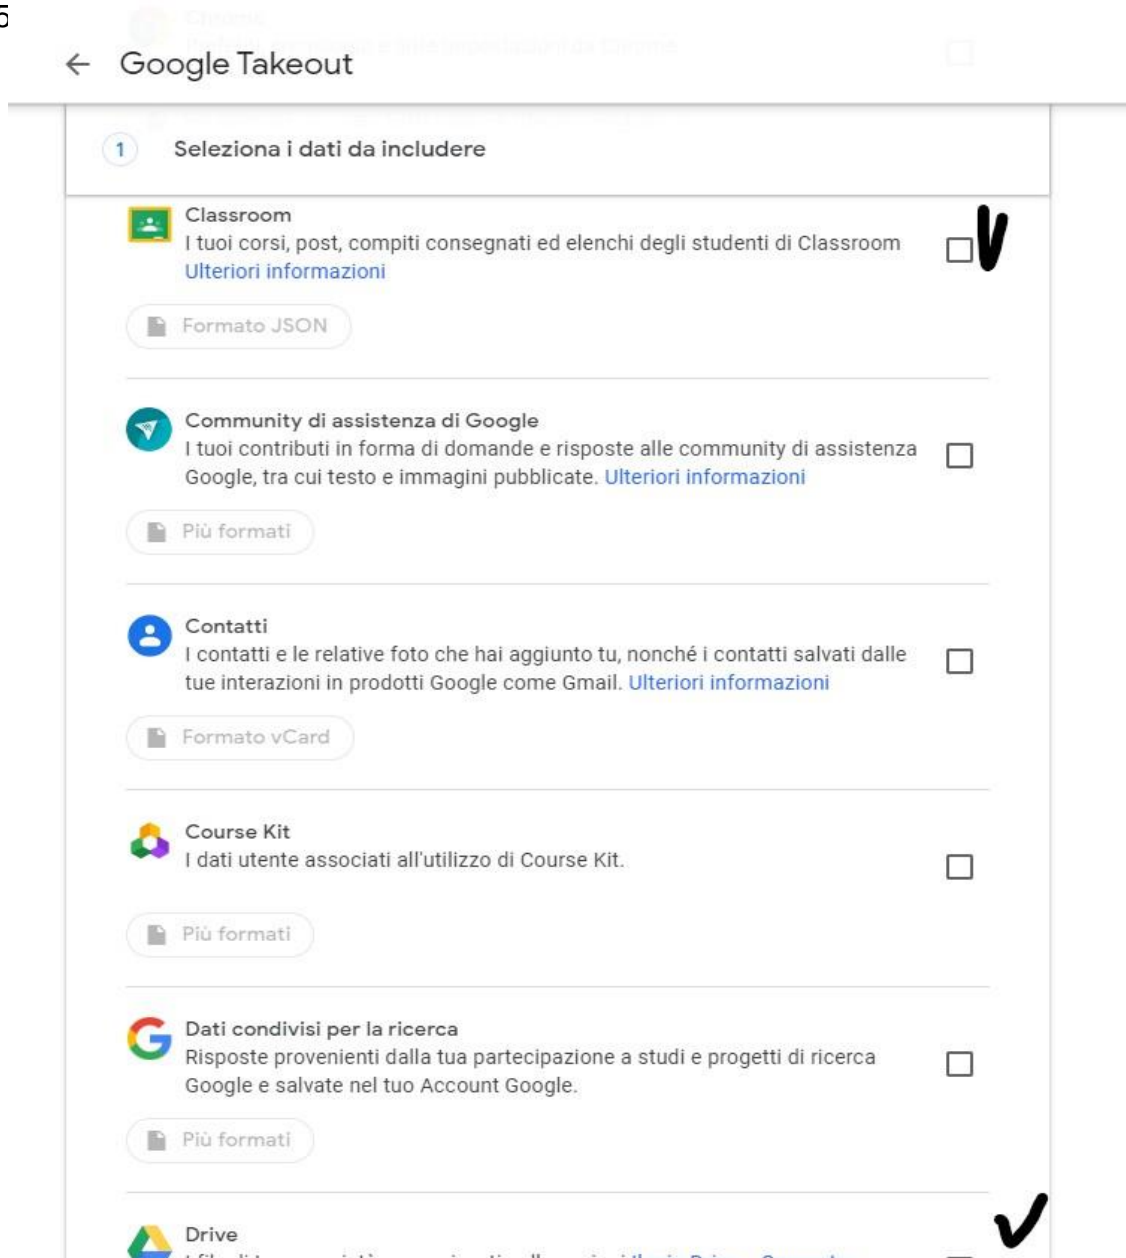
5

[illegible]

← Google Takeout

1 Seleziona i dati da includere

Classroom
I tuoi corsi, post, compiti consegnati ed elenchi degli studenti di Classroom
Ulteriori informazioni

Formato JSON

Community di assistenza di Google
I tuoi contributi in forma di domande e risposte alle community di assistenza Google, tra cui testo e immagini pubblicate. Ulteriori informazioni

Più formati

Contatti
I contatti e le relative foto che hai aggiunto tu, nonché i contatti salvati dalle tue interazioni in prodotti Google come Gmail. Ulteriori informazioni

Formato vCard

Course Kit
I dati utente associati all'utilizzo di Course Kit.

Più formati

Dati condivisi per la ricerca
Risposte provenienti dalla tua partecipazione a studi e progetti di ricerca Google e salvate nel tuo Account Google.

Più formati

Drive
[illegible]